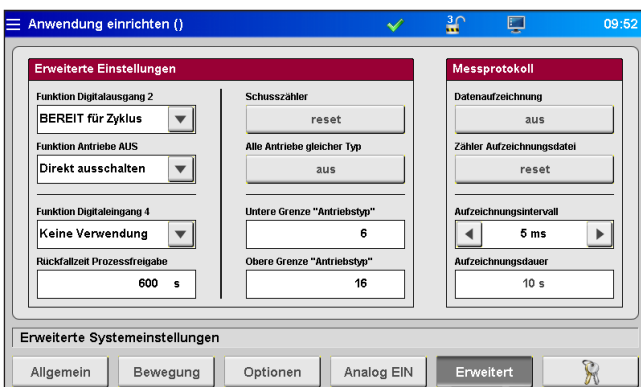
Anwendung einrichten ()

3

09:52

Erweiterte Einstellungen

Funktion Digitalausgang 2

BEREIT für Zyklus

Funktion Antriebe AUS

Direkt ausschalten

Funktion Digitaleingang 4

Keine Verwendung

Rückfallzeit Prozessfreigabe

600 s

Schusszähler

reset

Alle Antriebe gleicher Typ

aus

Untere Grenze "Antriebstyp"

6

Obere Grenze "Antriebstyp"

16

Messprotokoll

Datenaufzeichnung

aus

Zähler Aufzeichnungsdatei

reset

Aufzeichnungsintervall

5 ms

Aufzeichnungsdauer

10 s

Erweiterte Systemeinstellungen

Allgemein | Bewegung | Optionen | Analog EIN | Erweitert